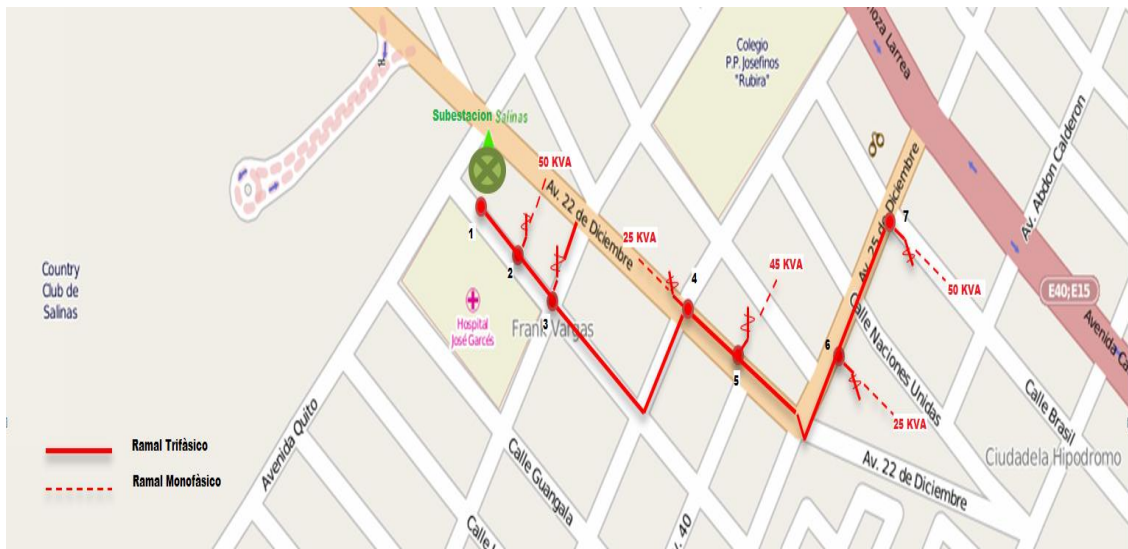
Colegio
P.P. Josefinos
"Rubira"

noza Larrea

Subestacion Salinas

50 KVA

Av. 22 de Diciembre

25 KVA

1

2

3

4

45 KVA

5

6

7

Av. 25 de Diciembre

Av. Abdon Calderon

50 KVA

E40;E15

Avenida Ca

Country Club de Salinas

Hospital José Garcés

Frank Vargas

Calle Naciones Unidas

Calle Brasil

25 KVA

Ciudadela Hipodromo

Av. 22 de Diciembre

Avenida Quito

Calle Guangala

Calle

40

Ramal Trifàsico

Ramal Monofàsico